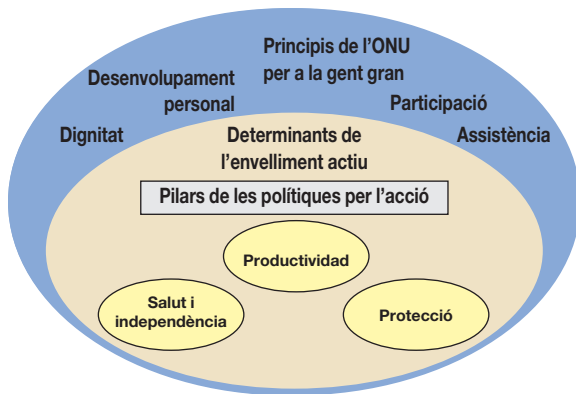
Principis de l'ONU per a la gent gran

Desenvolupament personal

Participació

Dignitat

Assistència

Determinants de l'envelliment actiu

Pilars de les polítiques per l'acció

Productividad

Salut i independència

Protecció